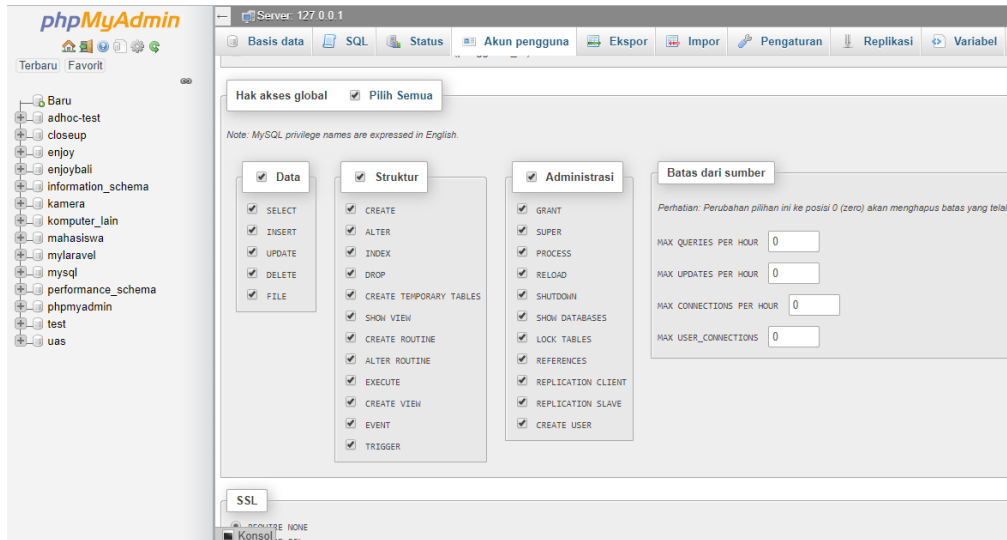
phpMyAdmin

Terbaru Favorit

Baru
adhoc-test
closeup
enjoy
enjoybali
information_schema
kamera
komputer_lain
mahasiswa
mylaravel
mysql
performance_schema
phpmyadmin
test
uas

Server: 127.0.0.1

Basis data SQL Status Akun pengguna Ekspor Impor Pengaturan Replikasi Variabel

Hak akses global Pilih Semua

Note: MySQL privilege names are expressed in English.

Data
SELECT
INSERT
UPDATE
DELETE
FILE

Struktur
CREATE
ALTER
INDEX
DROP
CREATE TEMPORARY TABLES
SHOW VIEW
CREATE ROUTINE
ALTER ROUTINE
EXECUTE
CREATE VIEW
EVENT
TRIGGER

Administrasi
GRANT
SUPER
PROCESS
RELOAD
SHUTDOWN
SHOW DATABASES
LOCK TABLES
REFERENCES
REPLICATION CLIENT
REPLICATION SLAVE
CREATE USER

Batas dari sumber

Perhatian: Perubahan pilihan ini ke posisi 0 (zero) akan menghapus batas yang tela

MAX QUERIES PER HOUR 0
MAX UPDATES PER HOUR 0
MAX CONNECTIONS PER HOUR 0
MAX USER_CONNECTIONS 0

SSL

REQUIRE NONE

Konsol